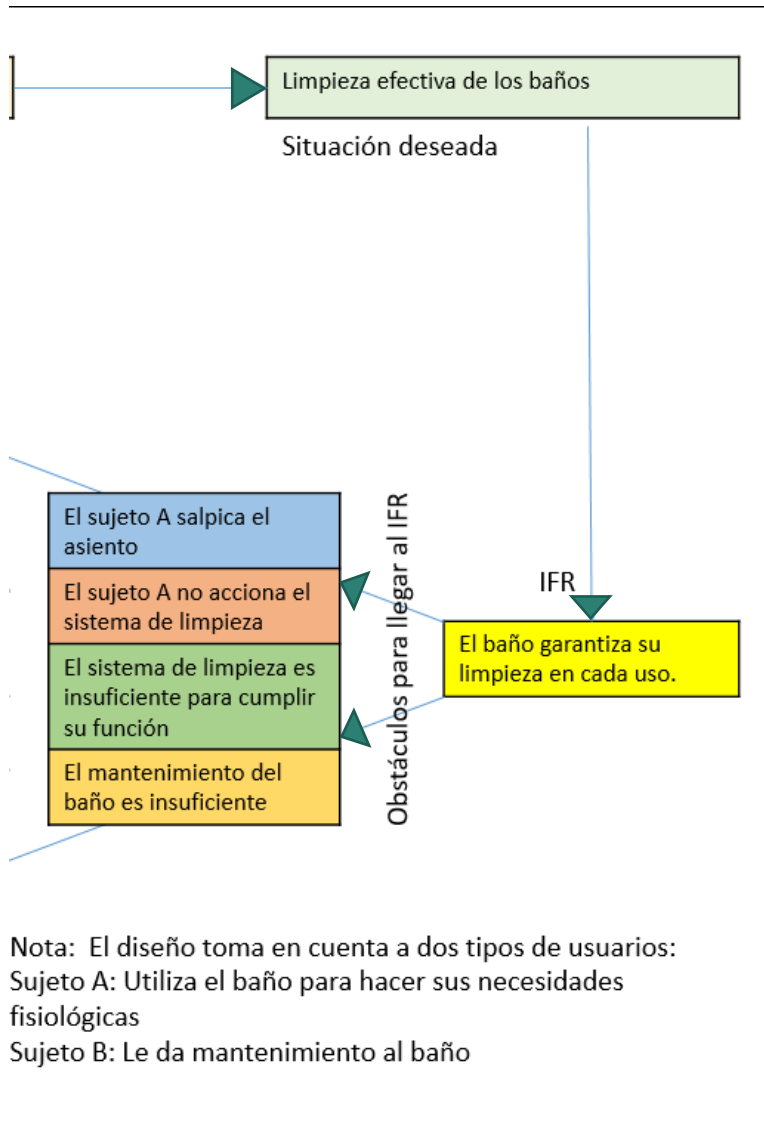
Limpieza efectiva de los baños

Situación deseada

El sujeto A salpica el asiento

El sujeto A no acciona el sistema de limpieza

El sistema de limpieza es insuficiente para cumplir su función

El mantenimiento del baño es insuficiente

Obstáculos para llegar al IFR

IFR

El baño garantiza su limpieza en cada uso.

Nota: El diseño toma en cuenta a dos tipos de usuarios:
Sujeto A: Utiliza el baño para hacer sus necesidades fisiológicas
Sujeto B: Le da mantenimiento al baño